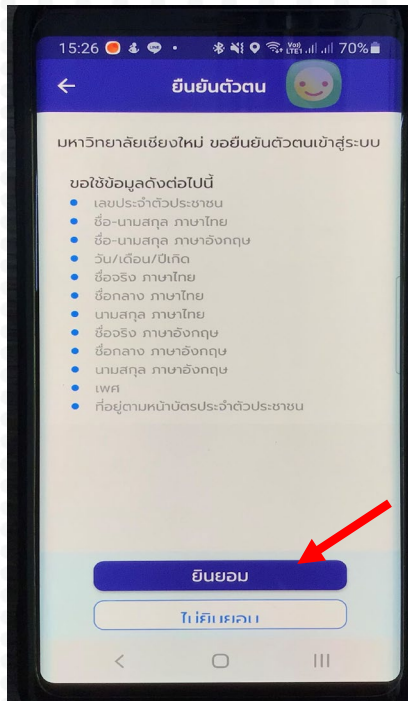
15:26 70%

ยืนยันตัวตน

มหาวิทยาลัยเชียงใหม่ ขอยืนยันตัวตนเข้าสู่ระบบ

ขอใช้ข้อมูลดังต่อไปนี้

- เลขประจำตัวประชาชน
- ชื่อ-นามสกุล ภาษาไทย
- ชื่อ-นามสกุล ภาษาอังกฤษ
- วัน/เดือน/ปีเกิด
- ชื่อจริง ภาษาไทย
- ชื่อกลาง ภาษาไทย
- นามสกุล ภาษาไทย
- ชื่อจริง ภาษาอังกฤษ
- ชื่อกลาง ภาษาอังกฤษ
- นามสกุล ภาษาอังกฤษ
- เพศ
- ที่อยู่ตามหน้าบัตรประจำตัวประชาชน

ยินยอม

ไม่ยินยอม